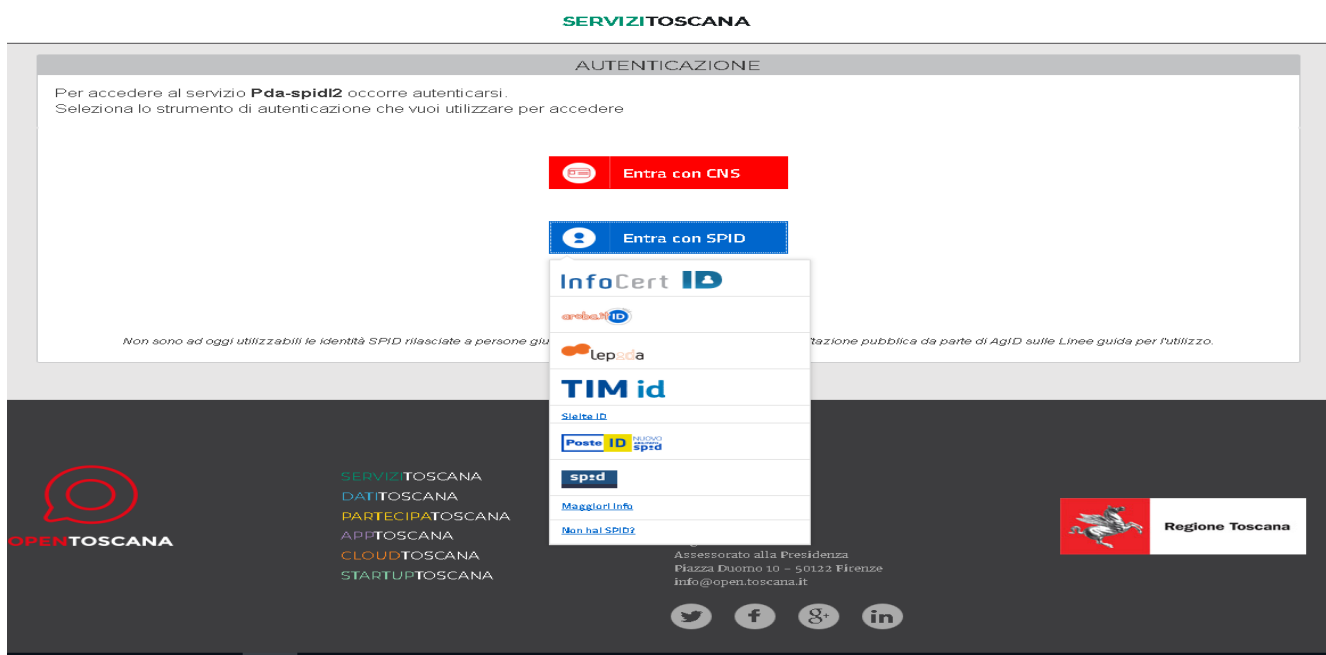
SERVIZITOSCANA

AUTENTICAZIONE

Per accedere al servizio **Pda-spidl2** occorre autenticarsi.
Seleziona lo strumento di autenticazione che vuoi utilizzare per accedere

Entra con CNS

Entra con SPID

InfoCert ID

aruba.it ID

lepida

TIM id

Sielte ID

Poste ID NUOVO spid

spid

Maggiori info

Non hai SPID?

Non sono ad oggi utilizzabili le identità SPID rilasciate a persone giu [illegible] tazione pubblica da parte di AgID sulle Linee guida per l'utilizzo.

OPENTOSCANA

SERVIZITOSCANA
DATITOSCANA
PARTECIPATOSCANA
APPTOSCANA
CLOUDTOSCANA
STARTUPTOSCANA

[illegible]
Assessorato alla Presidenza
Piazza Duomo 10 – 50122 Firenze
info@open.toscana.it

Regione Toscana